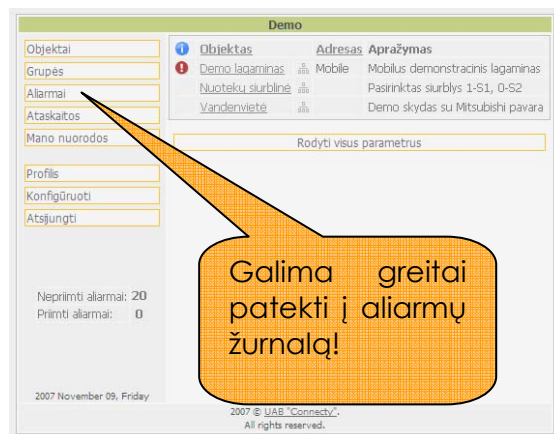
Demo

Objektai
Grupės
Aliarmai
Ataskaitos
Mano nuorodos

Profilis
Konfigūruoti
Atsijungti

| | Objektas | | Adresas | Aprašymas |
|---|---|---|---|---|
| | Demo lagaminas | | Mobile | Mobilus demonstracinis lagaminas |
| | Nuotekų siurblinė | | | Pasirinktas siurblys 1-S1, 0-S2 |
| | Vandenvietė | | | Demo skydas su Mitsubishi pavara |

Rodyti visus parametrus

Galima greitai patekti į aliarmų žurnalą!

Nepriimti aliarmai: 20
Priimti aliarmai: 0

2007 November 09, Friday

2007 © UAB "Connecty".
All rights reserved.